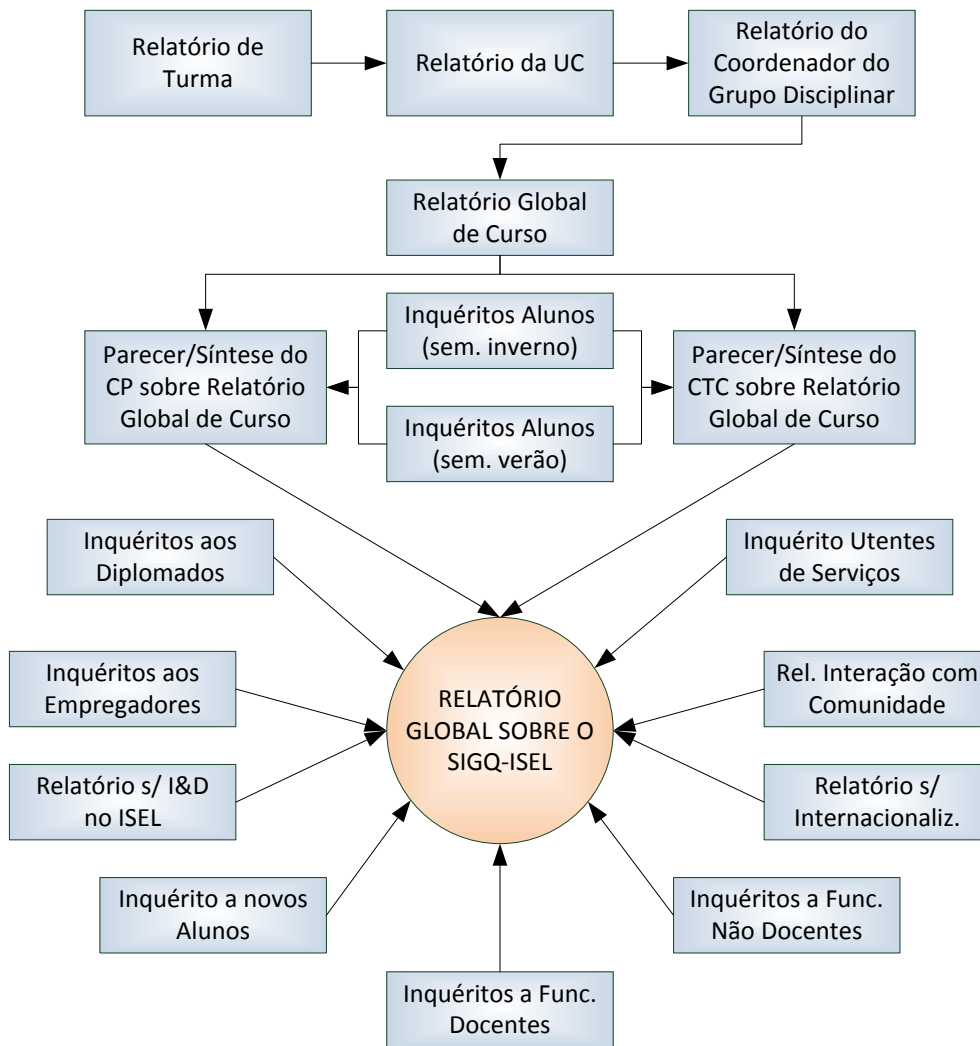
Relatório de Turma

Relatório da UC

Relatório do Coordenador do Grupo Disciplinar

Relatório Global de Curso

Inquéritos Alunos (sem. inverno)

Parecer/Síntese do CP sobre Relatório Global de Curso

Parecer/Síntese do CTC sobre Relatório Global de Curso

Inquéritos Alunos (sem. verão)

Inquéritos aos Diplomados

Inquérito Utentes de Serviços

Inquéritos aos Empregadores

RELATÓRIO GLOBAL SOBRE O SIGQ-ISEL

Rel. Interação com Comunidade

Relatório s/ I&D no ISEL

Relatório s/ Internacionaliz.

Inquérito a novos Alunos

Inquéritos a Func. Não Docentes

Inquéritos a Func. Docentes